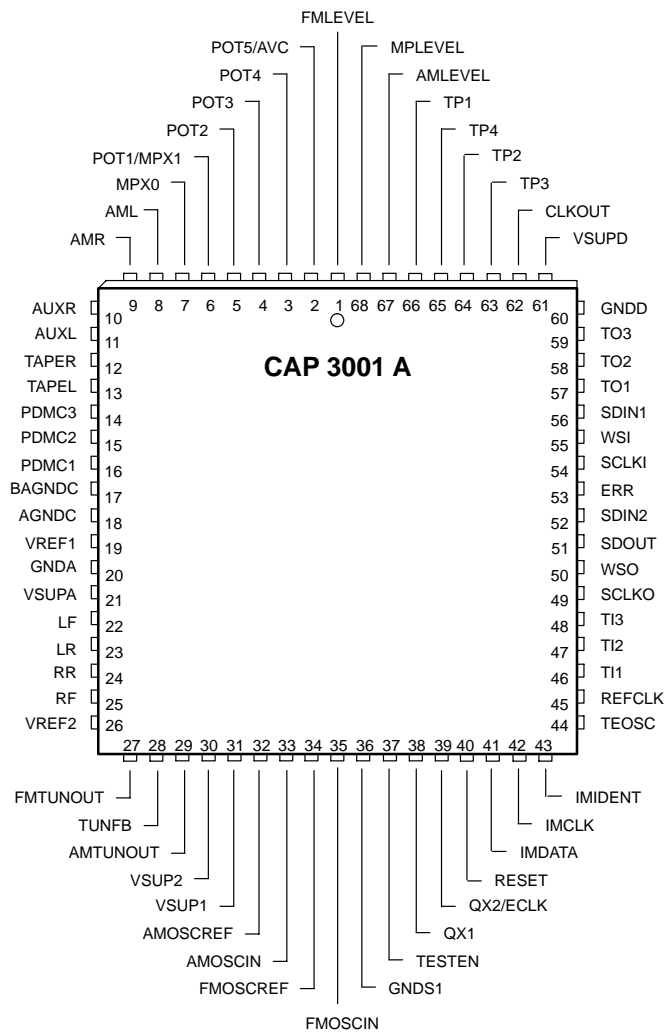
FMLEVEL
POT5/AVC
MPLEVEL
POT4
AMLEVEL
POT3
TP1
POT2
TP4
POT1/MPX1
TP2
MPX0
TP3
AML
CLKOUT
AMR
VSUPD

9 8 7 6 5 4 3 2 1 68 67 66 65 64 63 62 61

CAP 3001 A

AUXR 10
AUXL 11
TAPER 12
TAPEL 13
PDMC3 14
PDMC2 15
PDMC1 16
BAGNDC 17
AGNDC 18
VREF1 19
GNDA 20
VSUPA 21
LF 22
LR 23
RR 24
RF 25
VREF2 26

60 GNDD
59 TO3
58 TO2
57 TO1
56 SDIN1
55 WSI
54 SCLKI
53 ERR
52 SDIN2
51 SDOUT
50 WSO
49 SCLKO
48 TI3
47 TI2
46 TI1
45 REFCLK
44 TEOSC

27 28 29 30 31 32 33 34 35 36 37 38 39 40 41 42 43

FMTUNOUT
IMIDENT
TUNFB
IMCLK
AMTUNOUT
IMDATA
VSUP2
RESET
VSUP1
QX2/ECLK
AMOSCREF
QX1
AMOSCIN
TESTEN
FMOSCREF
GNDS1
FMOSCIN